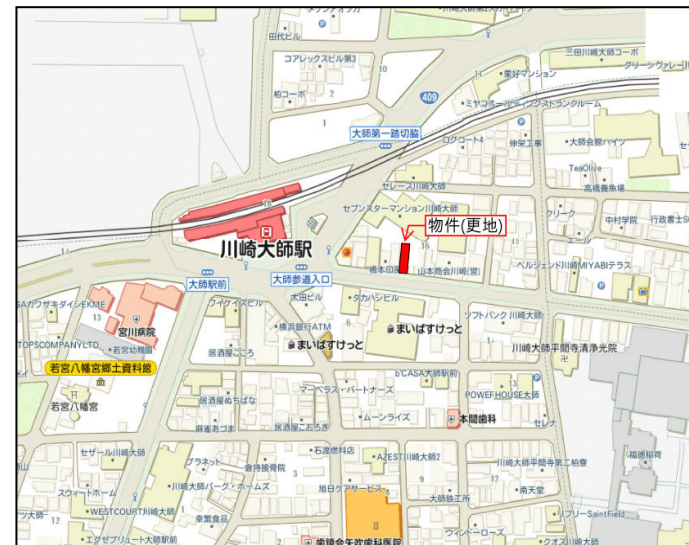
田代ビル
コアレックスビル第3
柏コーポ
409
大師第一踏切脇
ミヤコホールディングストランクルーム
三田川崎大師コーポ
グリーンヴィレ
愛好マンション
ログコート4
伸栄工事
大師会館ハイツ
TeaOlive
高橋義魚場
セレーノ川崎大師
セブンスターマンション川崎大師
物件(更地)
クリーク
中村文房
行政書士
橋本印刷
山本商会川崎(営)
ベルジェンド川崎MIYABIテラス
川崎大師駅
大師駅前
大師参道入口
ASAカワサキダイシEKME
TOPSCOMPANYLTD
宮川病院
若宮八幡宮郷土資料館
若宮八幡宮
ワイケイズビル
太田ビル
タカハシビル
横浜銀行ATM
まいばすけっと
まいばすけっと
ソフトバンク 川崎大師
川崎大師平間寺清浄光院
居酒屋こころ
CASA大師駅前
マーベラス・パートナーズ
POWER HOUSE大師
居酒屋ぬちばな
ムーンライズ
本間歯科
麻雀あづま
居酒屋こおろぎ
セレナ
石渡燃料店
AZEST川崎大師2
セザール川崎大師
プラナット
倉持屋質店
川崎大師パーク・ホームズ
旭日ケアサービス
川崎大師平間寺第二駐車場
福徳稲荷
スウィートホーム
大師鉄工所
南天堂
WESTCOURT川崎大師
幸製食品
ウィンドーローズ
プリーSaintField
エクセリュート大師駅前